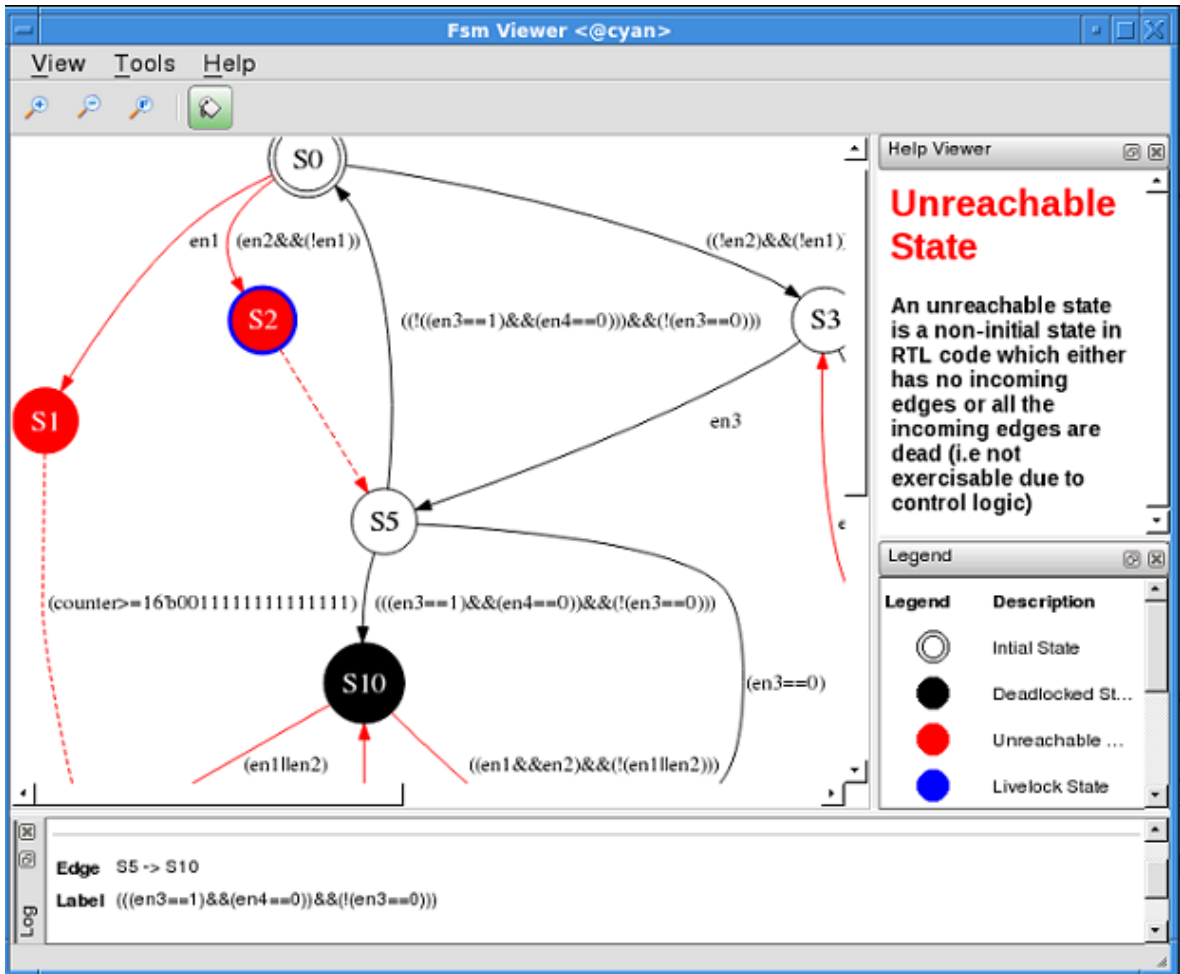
Fsm Viewer <@cyan>

View Tools Help

S0

en1

(en2&&(!en1))

((!en2)&&(!en1)

S2

((!((en3==1)&&(en4==0)))&&(!(en3==0)))

S3

S1

en3

S5

(counter>=16'b0011111111111111)

(((en3==1)&&(en4==0))&&(!(en3==0)))

S10

(en3==0)

(en1||en2)

((en1&&en2)&&(!(en1||en2)))

Help Viewer

Unreachable State

An unreachable state is a non-initial state in RTL code which either has no incoming edges or all the incoming edges are dead (i.e not exercisable due to control logic)

Legend

| Legend | Description |
|---|---|
| | Intial State |
| | Deadlocked St... |
| | Unreachable ... |
| | Livelock State |

Log

Edge S5 -> S10

Label (((en3==1)&&(en4==0))&&(!(en3==0)))